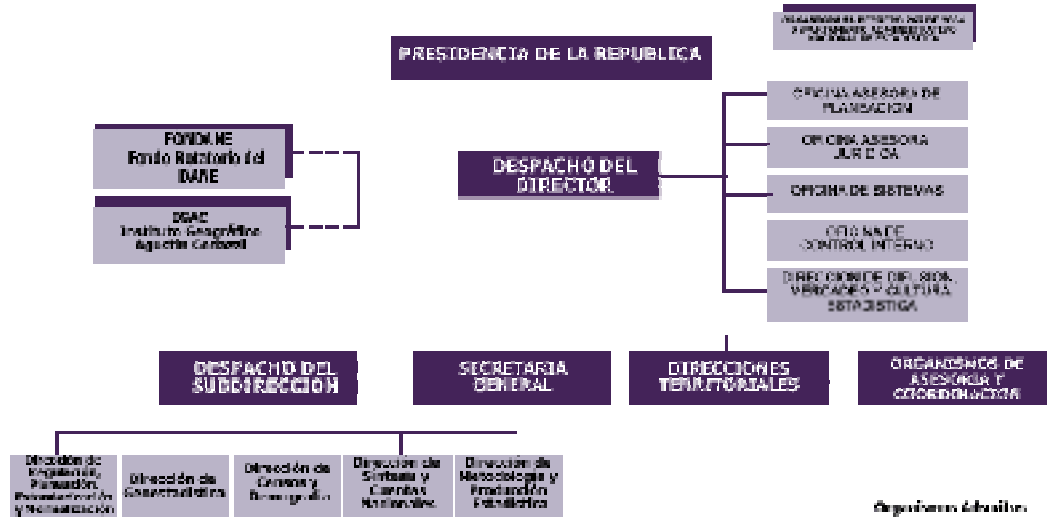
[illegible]

PRESIDENCIA DE LA REPUBLICA

OFICINA ASESORA DE PLANEACION

OFICINA ASESORA JURIDICA

OFICINA DE SISTEMAS

OFICINA DE CONTROL INTERNO

DIRECCION DE DIFUSION, MERCADEO Y CULTURA ESTADISTICA

FONDANE Fondo Rotatorio del DANE

IGAC Instituto Geográfico Agustín Codazzi

DESPACHO DEL DIRECTOR

DESPACHO DEL SUBDIRECTOR

SECRETARIA GENERAL

DIRECCIONES TERRITORIALES

ORGANISMOS DE ASESORIA Y COORDINACION

Dirección de Regulación, Planeación, Estandarización y Normalización

Dirección de Geoestadística

Dirección de Censos y Demografía

Dirección de Síntesis y Cuentas Nacionales

Dirección de Metodología y Producción Estadística

Organismos Adscritos